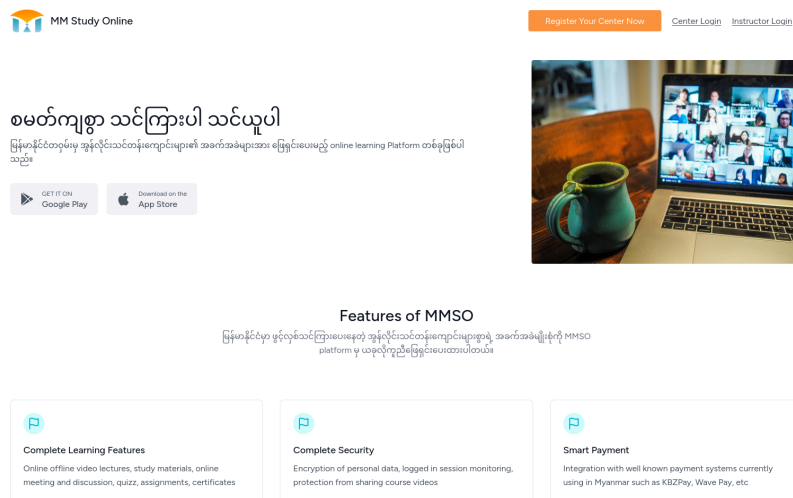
MM Study Online

Register Your Center Now

Center Login

Instructor Login

စမတ်ကျစွာ သင်ကြားပါ သင်ယူပါ

မြန်မာနိုင်ငံတစ်ဝှမ်းမှ အွန်လိုင်းသင်တန်းကျောင်းများ၏ အခက်အခဲများအား ဖြေရှင်းပေးမည့် online learning Platform တစ်ခုဖြစ်ပါသည်။

GET IT ON
Google Play

Download on the
App Store

Features of MMSO

မြန်မာနိုင်ငံမှာ ဖွင့်လှစ်သင်ကြားပေးနေတဲ့ အွန်လိုင်းသင်တန်းကျောင်းများစွာရဲ့ အခက်အခဲမျိုးစုံကို MMSO platform မှ ယခုလိုကူညီဖြေရှင်းပေးထားပါတယ်။

Complete Learning Features

Online offline video lectures, study materials, online meeting and discussion, quizz, assignments, certificates

Complete Security

Encryption of personal data, logged in session monitoring, protection from sharing course videos

Smart Payment

Integration with well known payment systems currently using in Myanmar such as KBZPay, Wave Pay, etc